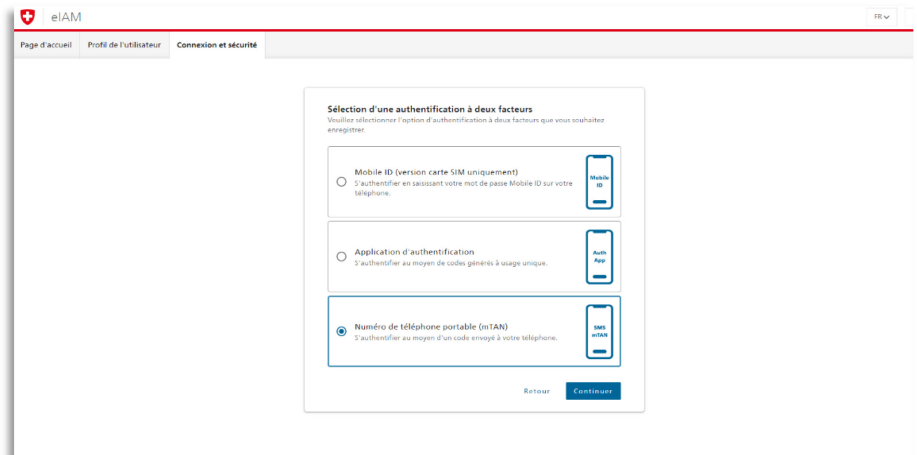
eIAM

FR

Page d'accueil | Profil de l'utilisateur | Connexion et sécurité

Sélection d'une authentification à deux facteurs
Veuillez sélectionner l'option d'authentification à deux facteurs que vous souhaitez enregistrer.

Mobile ID (version carte SIM uniquement)
S'authentifier en saisissant votre mot de passe Mobile ID sur votre téléphone.

Mobile ID

Application d'authentification
S'authentifier au moyen de codes générés à usage unique.

Auth App

Numéro de téléphone portable (mTAN)
S'authentifier au moyen d'un code envoyé à votre téléphone.

SMS mTAN

Retour

Continuer